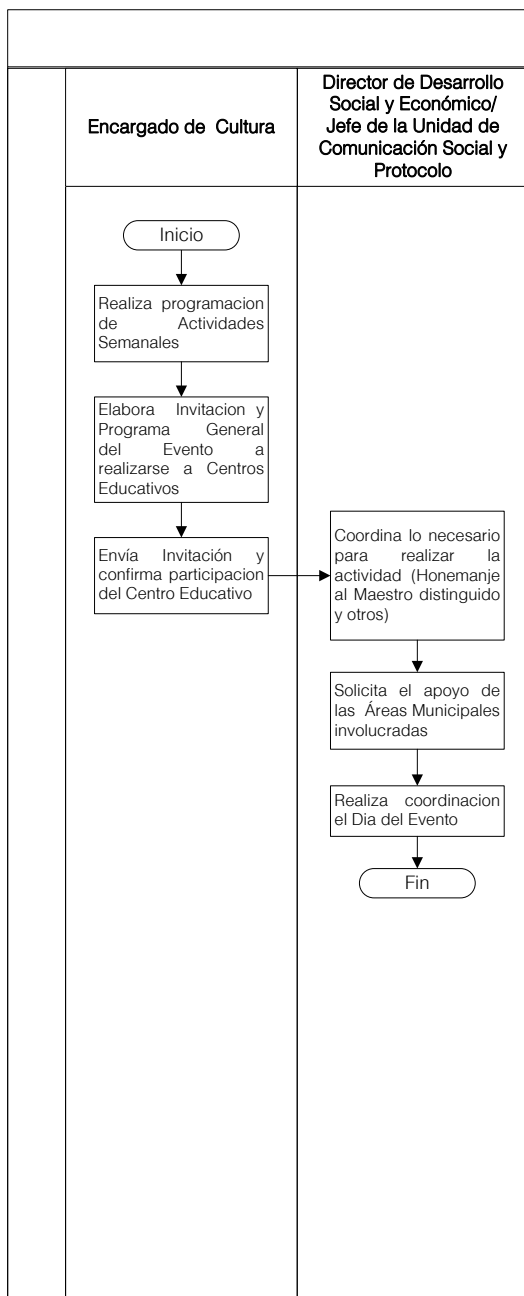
Encargado de Cultura

Director de Desarrollo Social y Económico/ Jefe de la Unidad de Comunicación Social y Protocolo

Inicio

Realiza programacion de Actividades Semanales

Elabora Invitacion y Programa General del Evento a realizarse a Centros Educativos

Envía Invitación y confirma participacion del Centro Educativo

Coordina lo necesario para realizar la actividad (Honemanje al Maestro distinguido y otros)

Solicita el apoyo de las Áreas Municipales involucradas

Realiza coordinacion el Dia del Evento

Fin